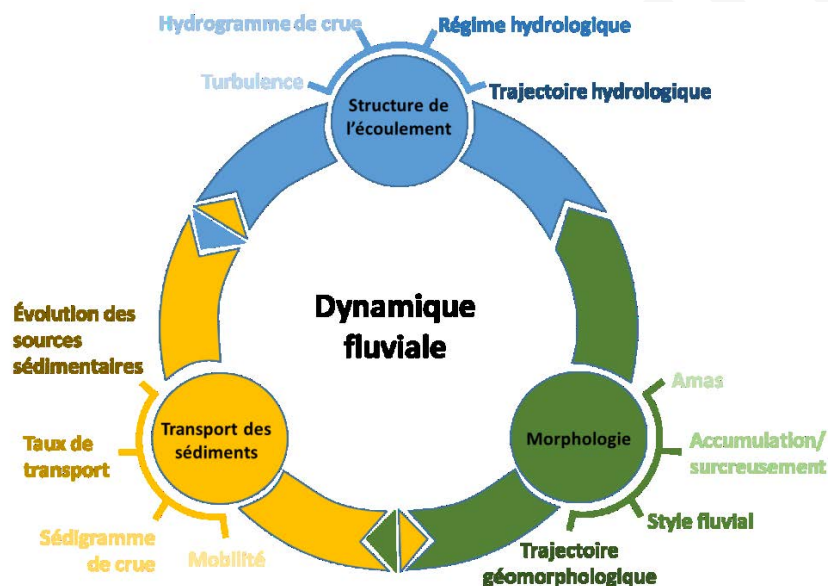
Hydrogramme de crue
Régime hydrologique
Turbulence
Structure de l'écoulement
Trajectoire hydrologique

Dynamique fluviale

Évolution des sources sédimentaires
Taux de transport
Transport des sédiments
Sédigramme de crue
Mobilité

Amas
Morphologie
Accumulation/ surcreusement
Style fluvial
Trajectoire géomorphologique